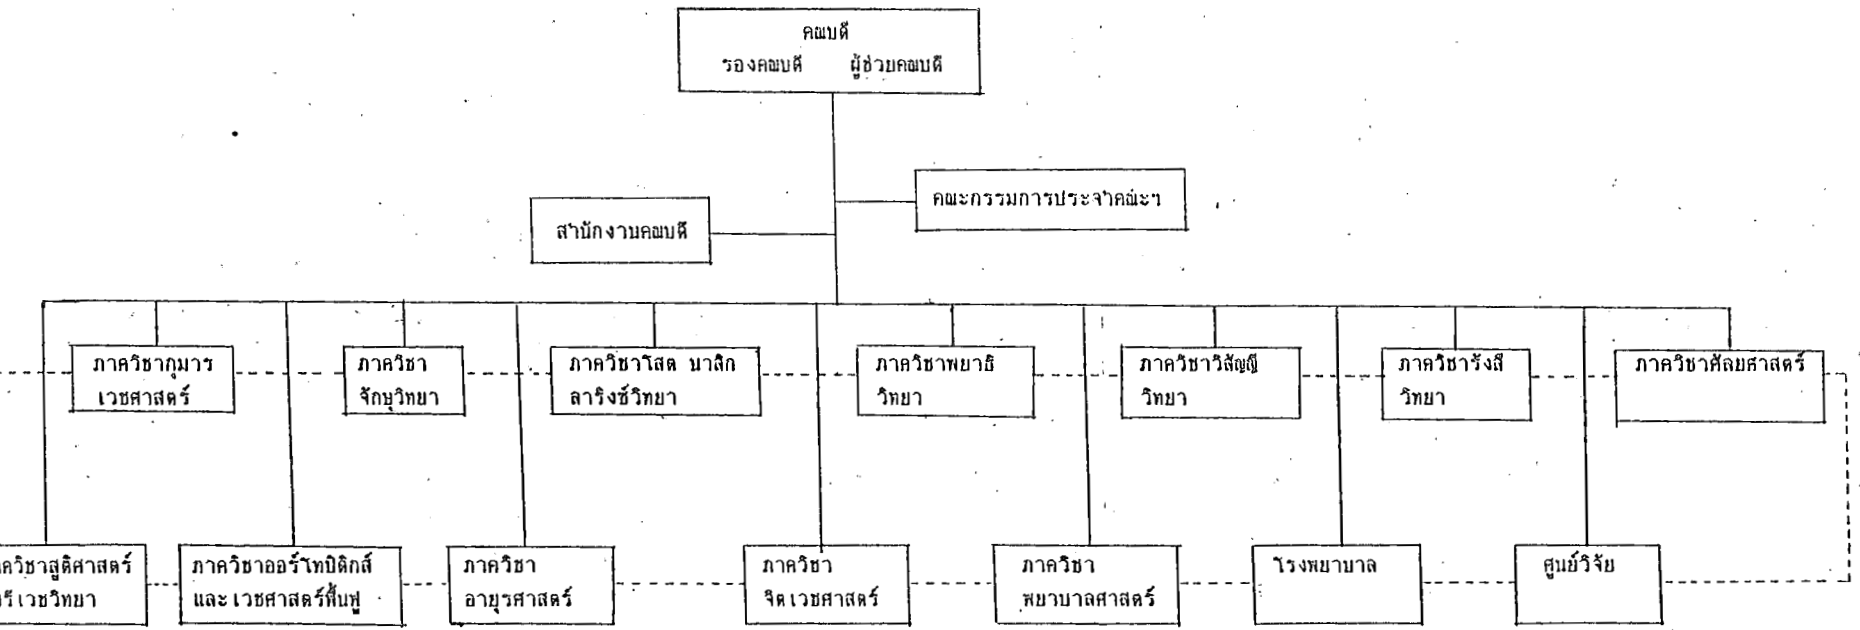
คณบดี
รองคณบดี ผู้ช่วยคณบดี

คณะกรรมการประจำคณะฯ

สำนักงานคณบดี

ภาควิชากุมารเวชศาสตร์

ภาควิชาจักษุวิทยา

ภาควิชาโสต นาสิก ลาริงซ์วิทยา

ภาควิชาพยาธิวิทยา

ภาควิชาวิสัญญีวิทยา

ภาควิชารังสีวิทยา

ภาควิชาศัลยศาสตร์

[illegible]ควิชาสูติศาสตร์ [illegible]รีเวชวิทยา

ภาควิชาออร์โทปิดิกส์และเวชศาสตร์ฟื้นฟู

ภาควิชาอายุรศาสตร์

ภาควิชาจิตเวชศาสตร์

ภาควิชาพยาบาลศาสตร์

โรงพยาบาล

ศูนย์วิจัย